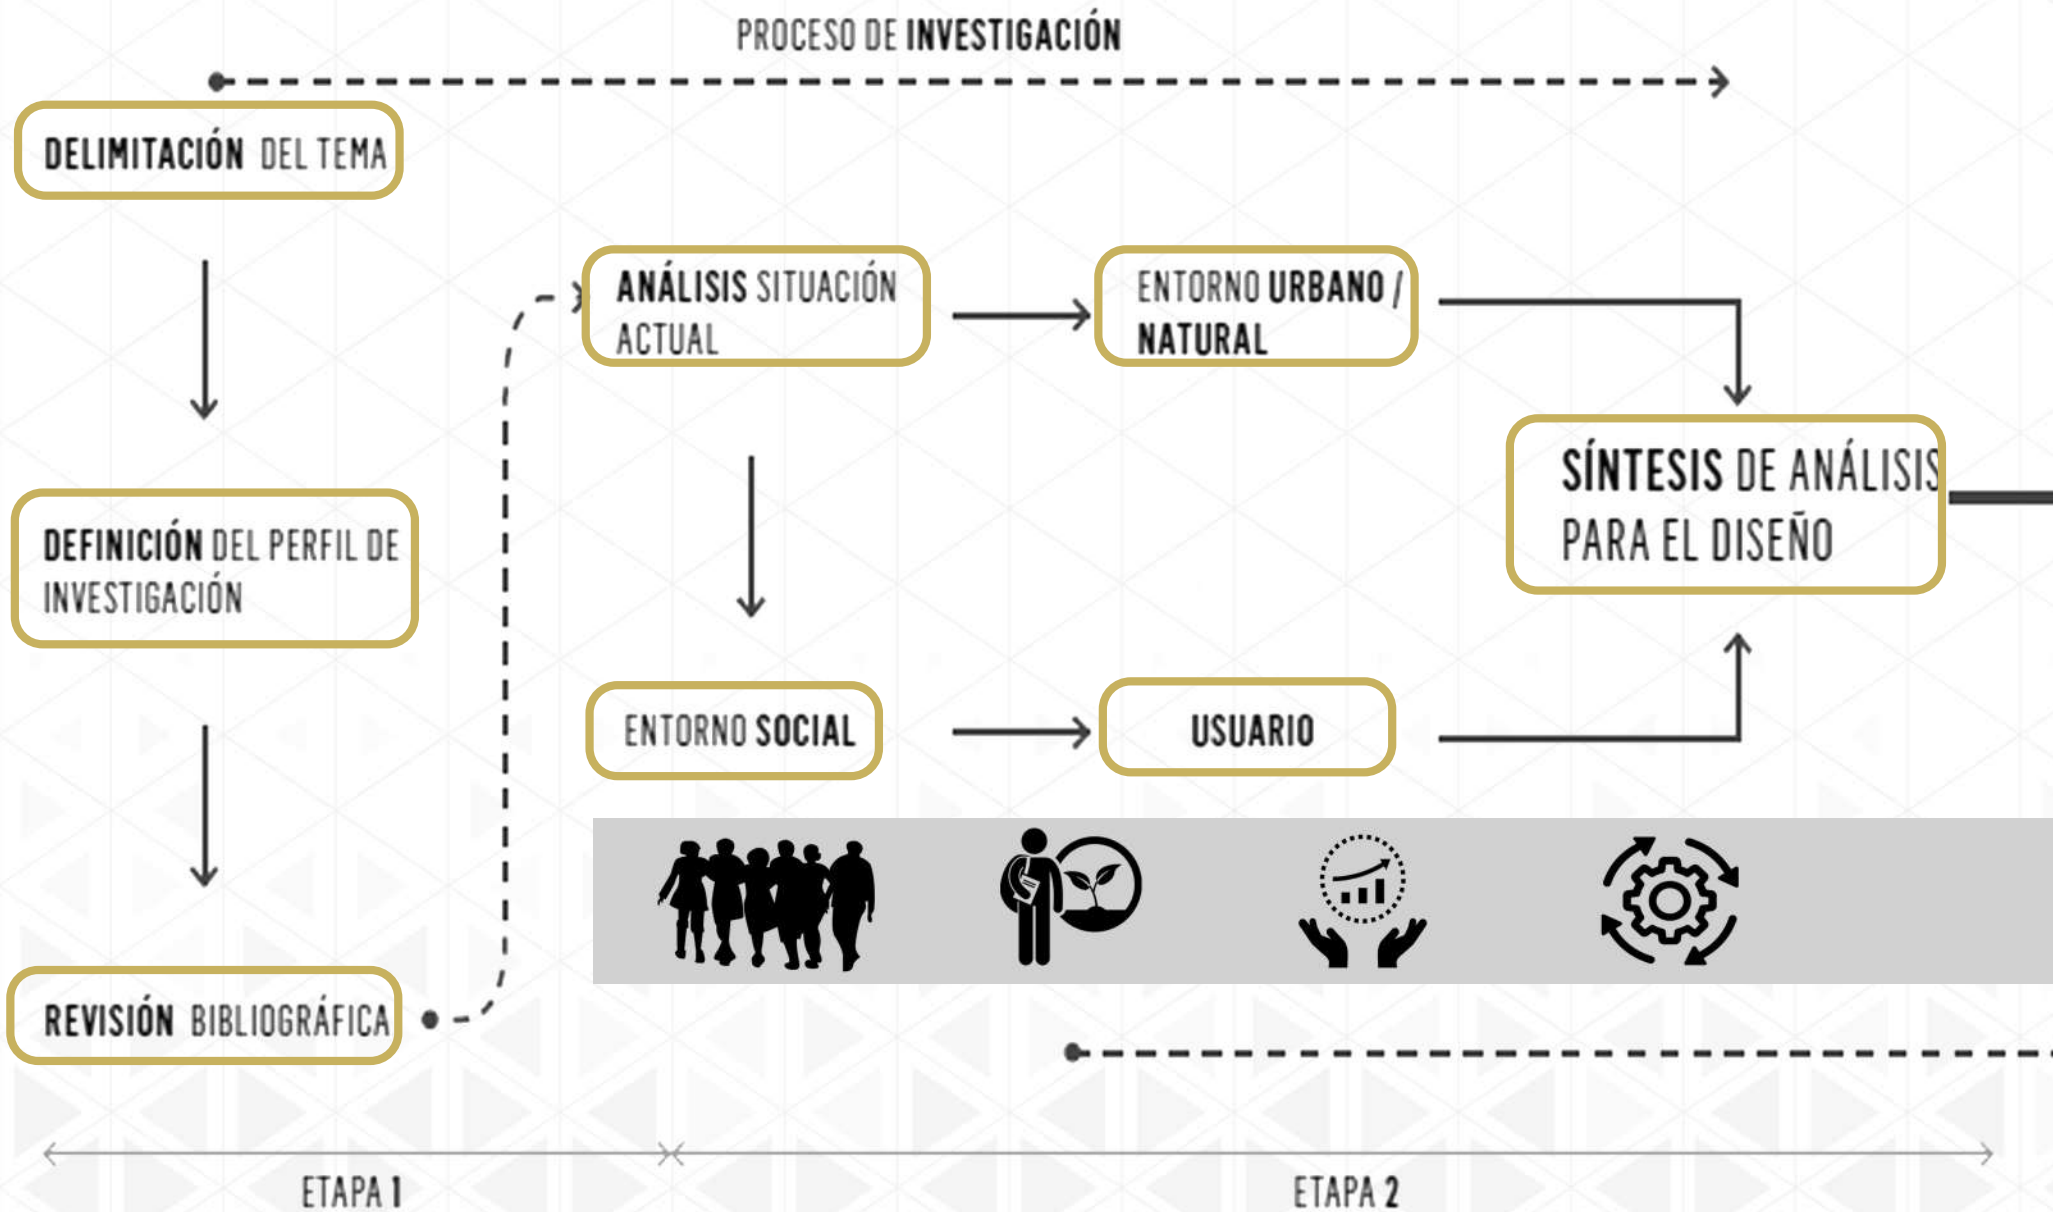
PROCESO DE INVESTIGACIÓN

DELIMITACIÓN DEL TEMA

DEFINICIÓN DEL PERFIL DE INVESTIGACIÓN

REVISIÓN BIBLIOGRÁFICA

ANÁLISIS SITUACIÓN ACTUAL

ENTORNO URBANO / NATURAL

ENTORNO SOCIAL

USUARIO

SÍNTESIS DE ANÁLISIS PARA EL DISEÑO

ETAPA 1

ETAPA 2